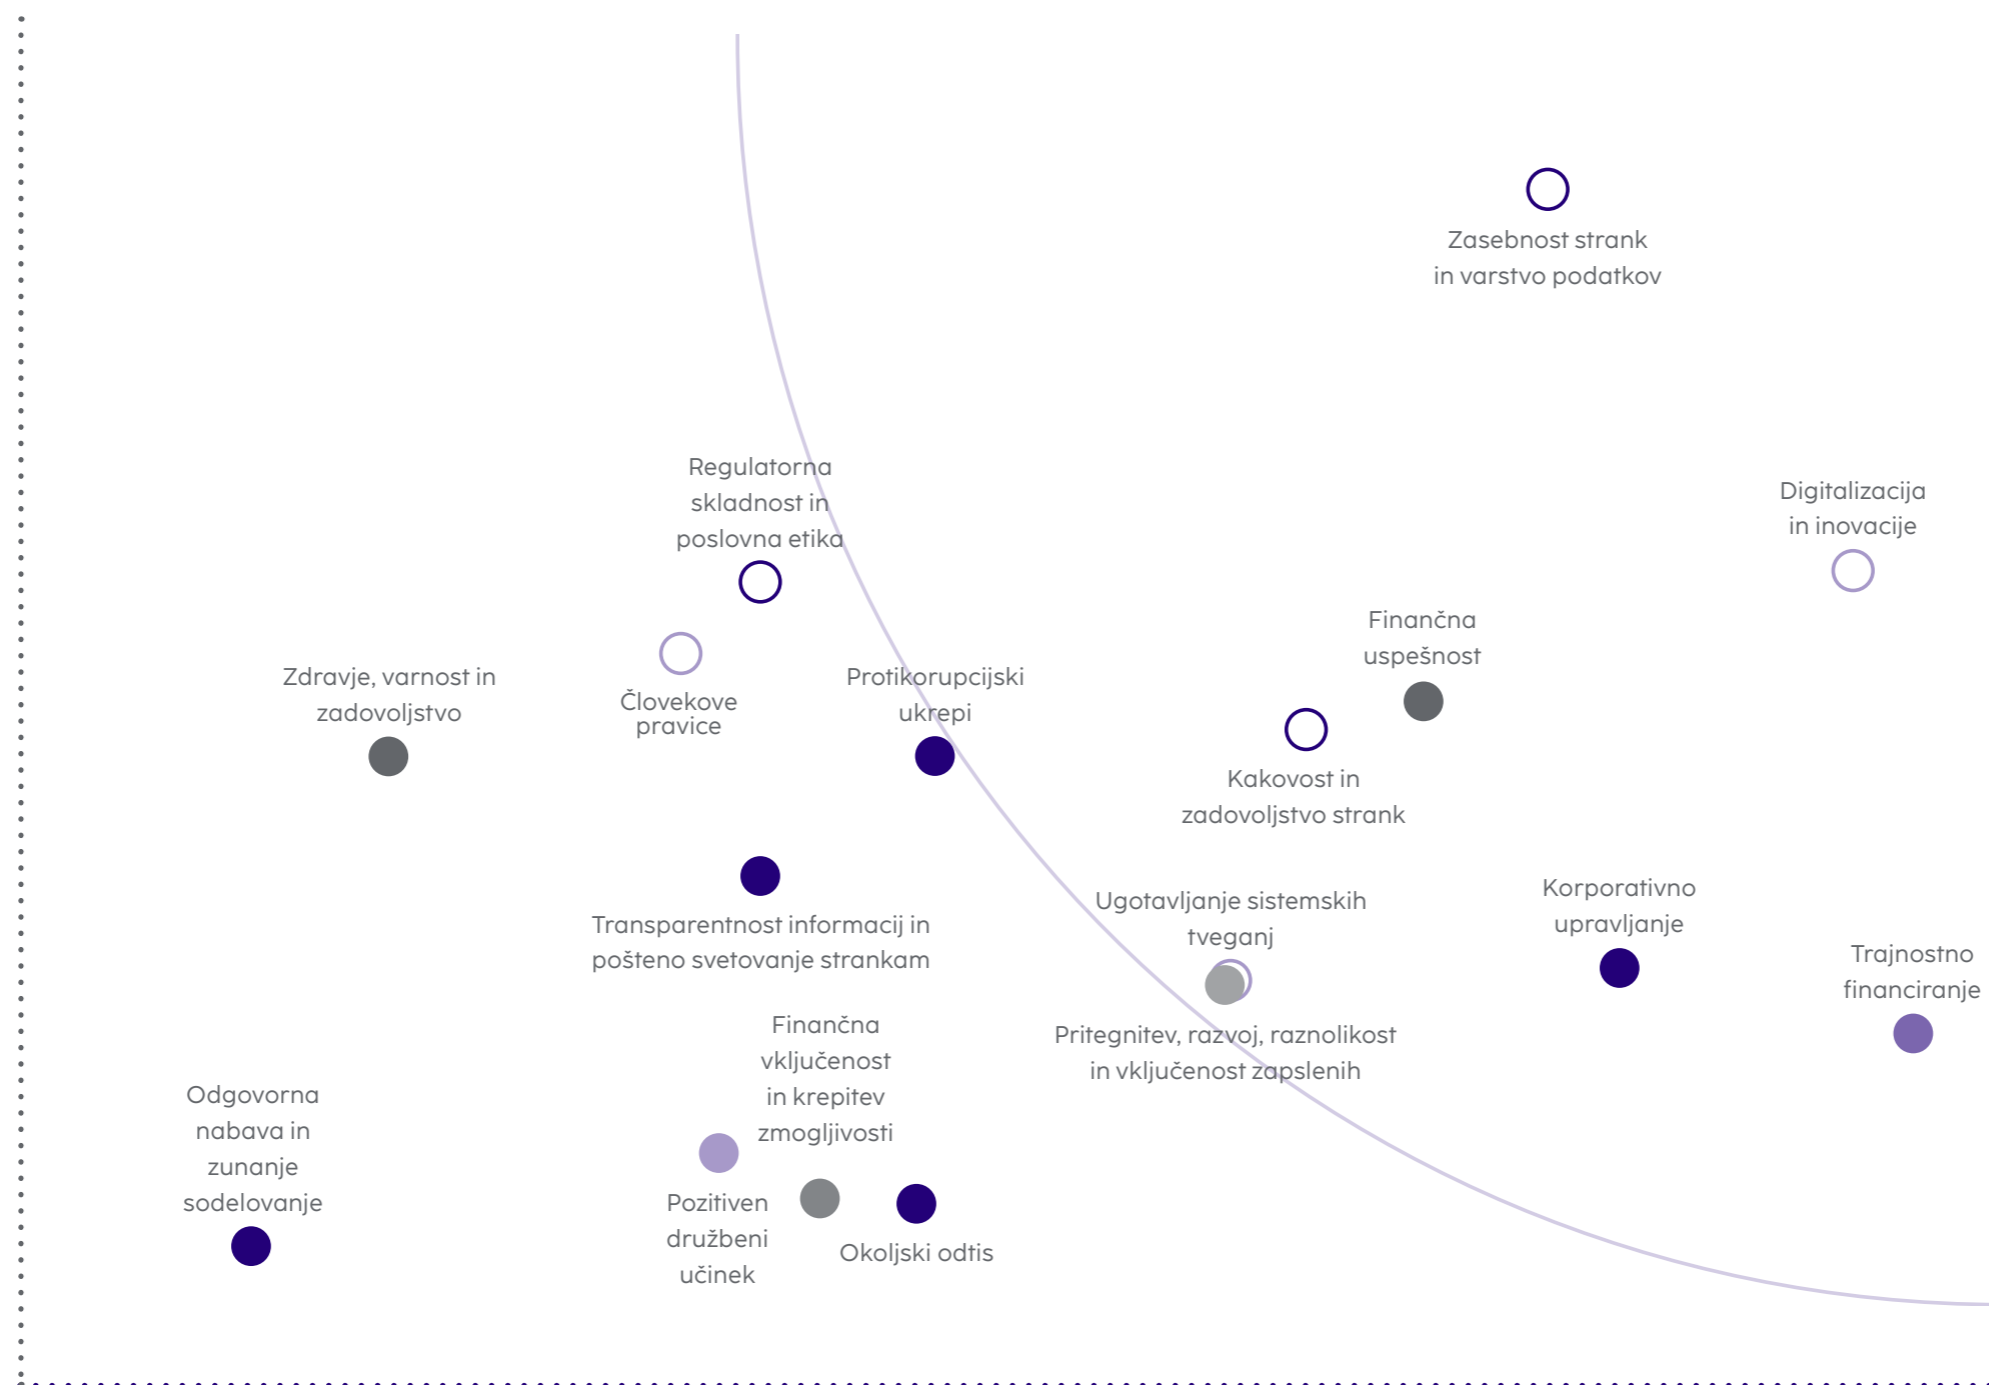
Zasebnost strank in varstvo podatkov

Regulatorna skladnost in poslovna etika

Digitalizacija in inovacije

Finančna uspešnost

Zdravje, varnost in zadovoljstvo

Človekove pravice

Protikorupcijski ukrepi

Kakovost in zadovoljstvo strank

Korporativno upravljanje

Ugotavljanje sistemskih tveganj

Transparentnost informacij in pošteno svetovanje strankam

Trajnostno financiranje

Pritegnitev, razvoj, raznolikost in vključenost zapslenih

Finančna vključenost in krepitev zmogljivosti

Odgovorna nabava in zunanje sodelovanje

Pozitiven družbeni učinek

Okoljski odtis